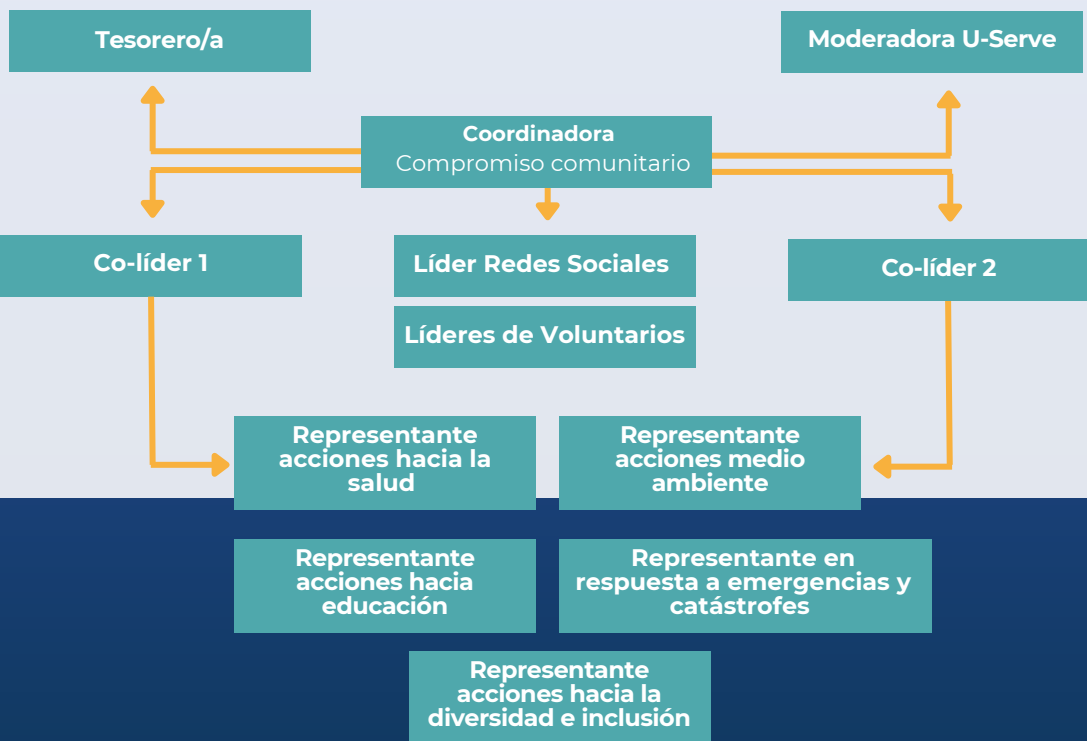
Tesorero/a

Moderadora U-Serve

Coordinadora
Compromiso comunitario

Co-líder 1

Líder Redes Sociales

Líderes de Voluntarios

Co-líder 2

Representante acciones hacia la salud

Representante acciones medio ambiente

Representante acciones hacia educación

Representante en respuesta a emergencias y catástrofes

Representante acciones hacia la diversidad e inclusión